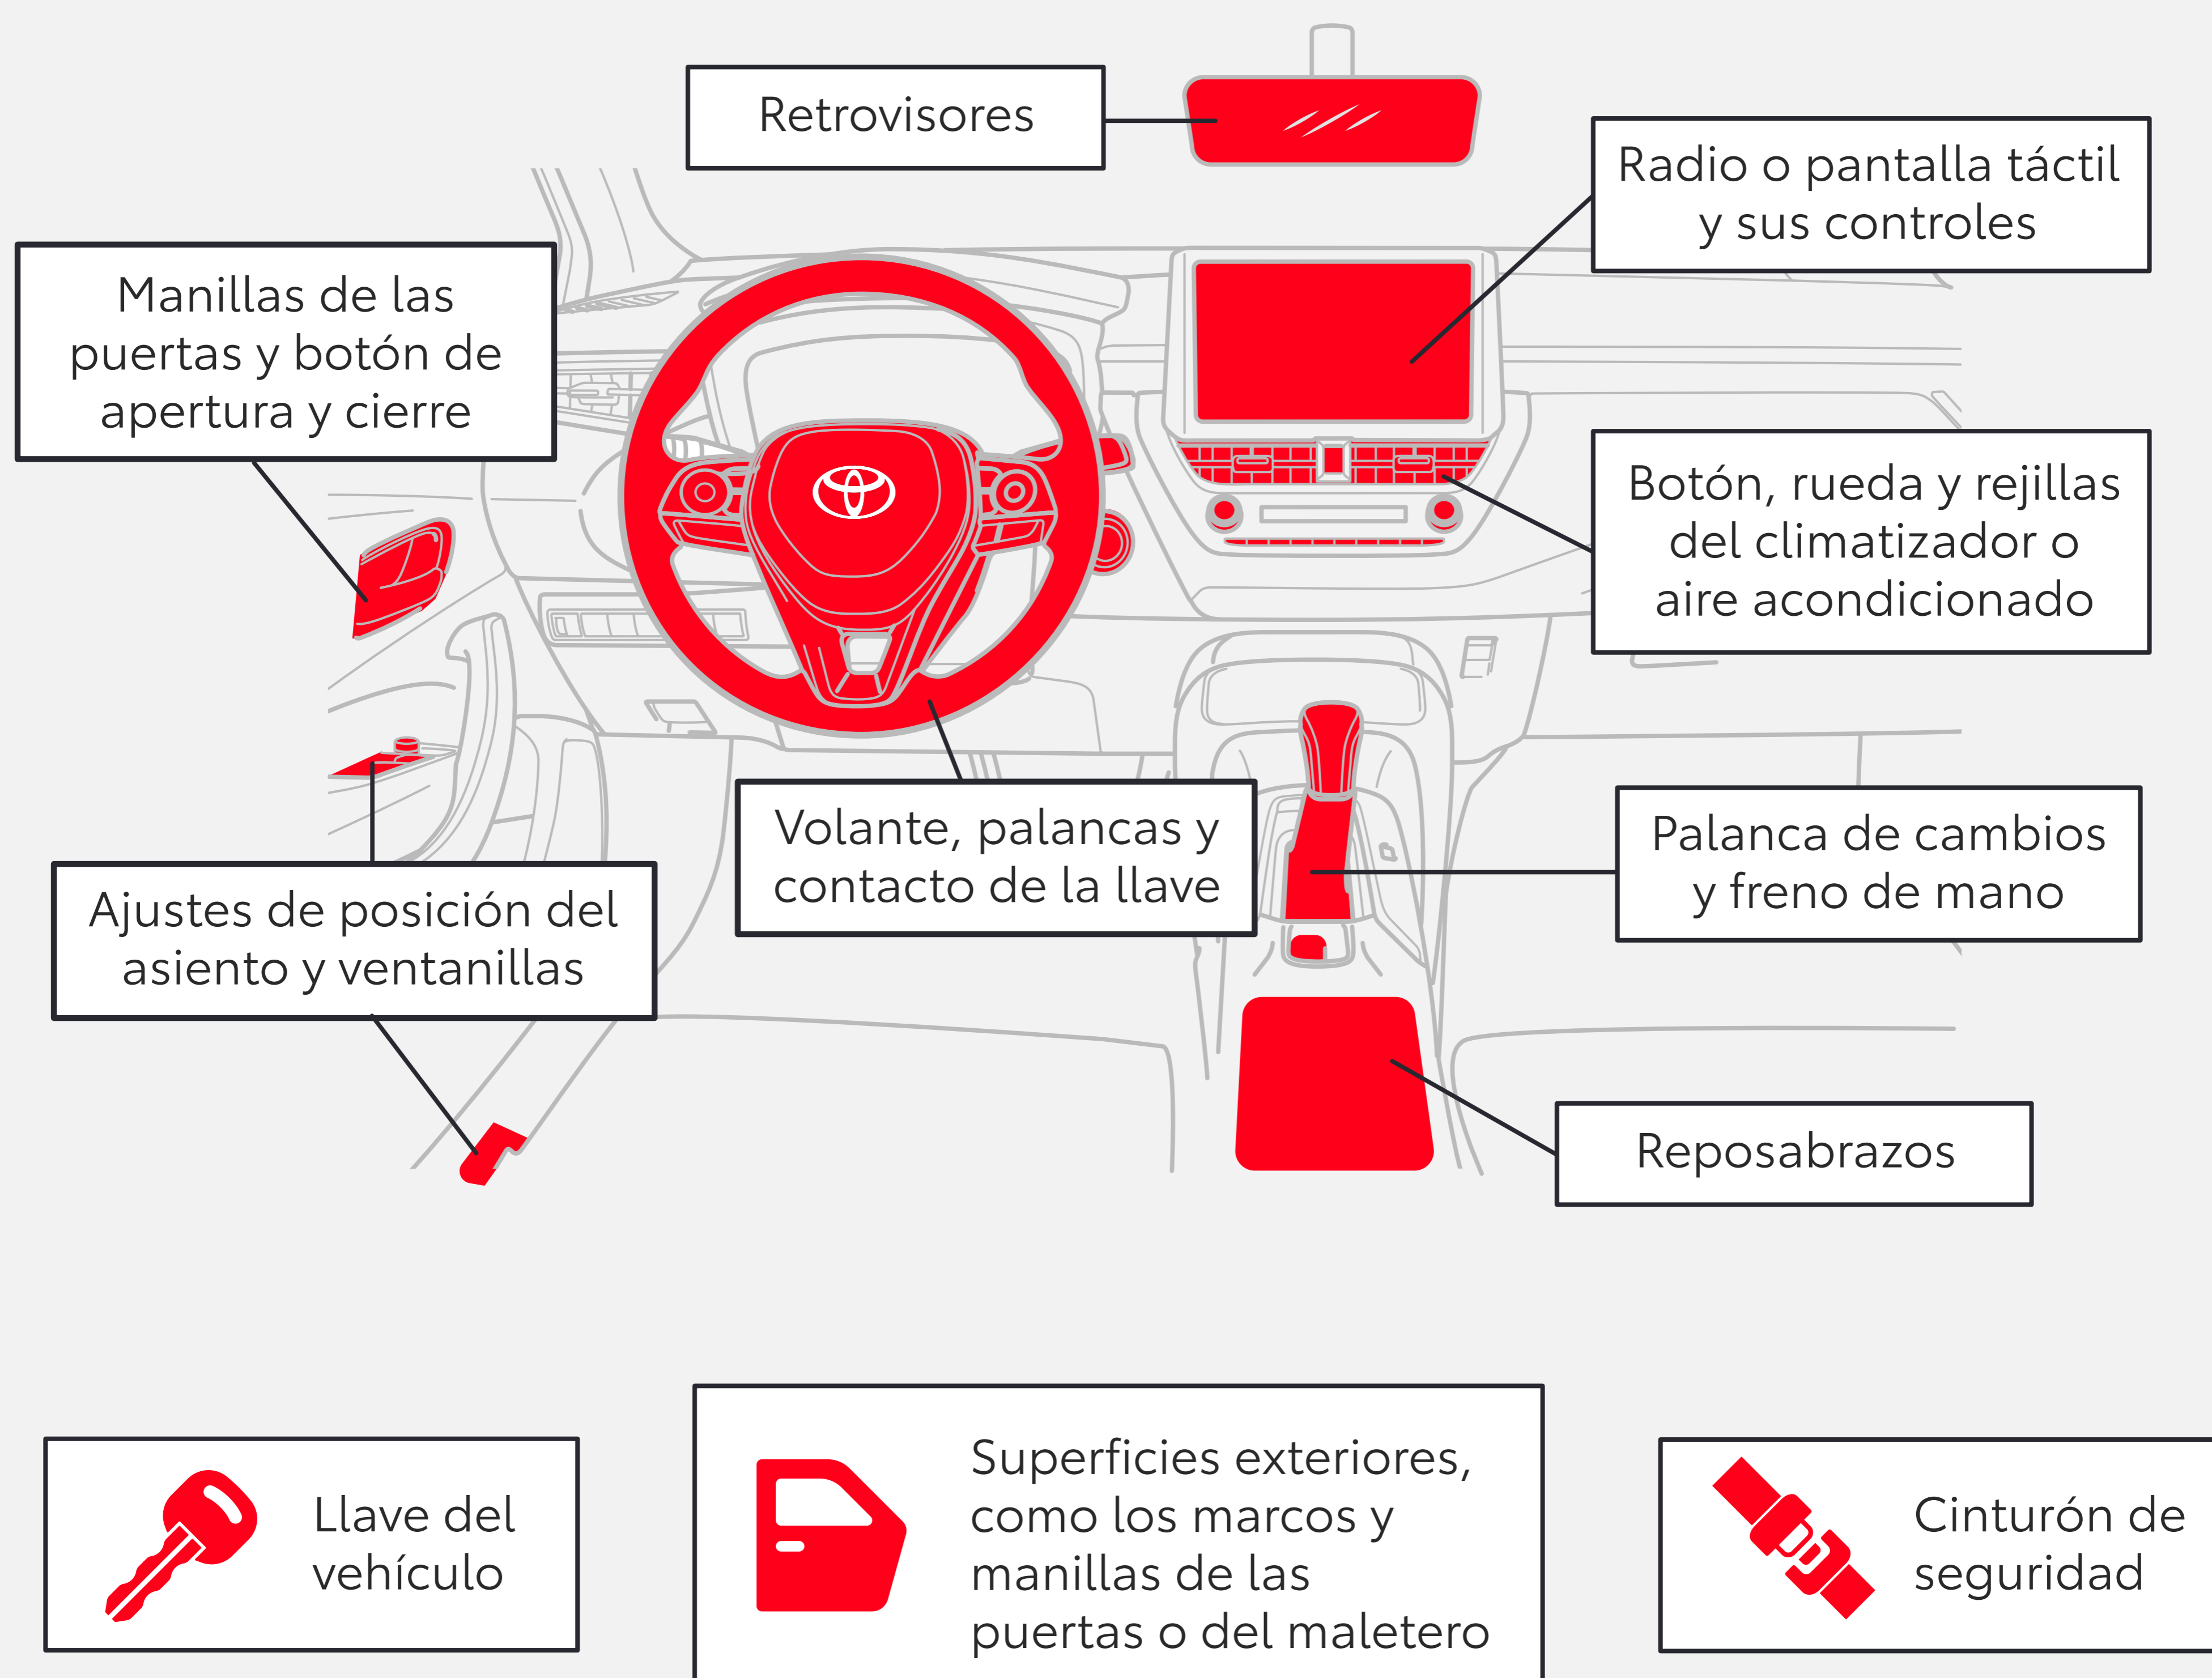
Retrovisores

Radio o pantalla táctil y sus controles

Manillas de las puertas y botón de apertura y cierre

Botón, rueda y rejillas del climatizador o aire acondicionado

Volante, palancas y contacto de la llave

Palanca de cambios y freno de mano

Ajustes de posición del asiento y ventanillas

Reposabrazos

Llave del vehículo

Superficies exteriores, como los marcos y manillas de las puertas o del maletero

Cinturón de seguridad